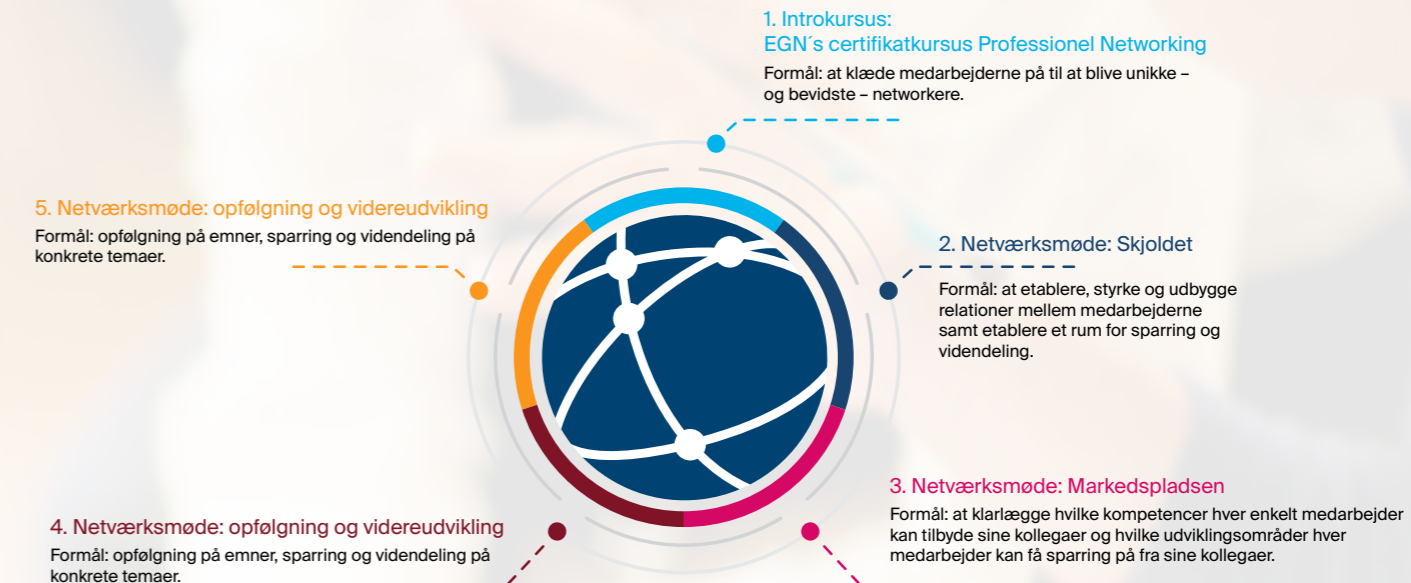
1. Introkursus:
EGN´s certifikatkursus Professionel Networking

Formål: at klæde medarbejderne på til at blive unikke – og bevidste – networkere.

5. Netværksmøde: opfølgning og videreudvikling

Formål: opfølgning på emner, sparring og videndeling på konkrete temaer.

2. Netværksmøde: Skjoldet

Formål: at etablere, styrke og udbygge relationer mellem medarbejderne samt etablere et rum for sparring og videndeling.

3. Netværksmøde: Markedspladsen

Formål: at klarlægge hvilke kompetencer hver enkelt medarbejder kan tilbyde sine kollegaer og hvilke udviklingsområder hver medarbejder kan få sparring på fra sine kollegaer.

4. Netværksmøde: opfølgning og videreudvikling

Formål: opfølgning på emner, sparring og videndeling på konkrete temaer.